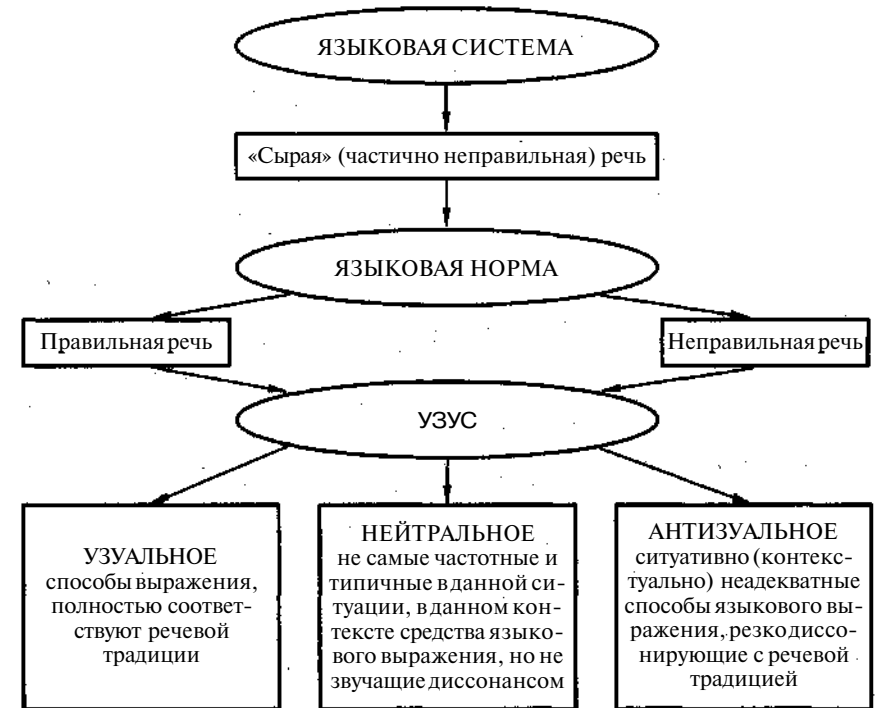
ЯЗЫКОВАЯ СИСТЕМА

«Сырая» (частично неправильная) речь

ЯЗЫКОВАЯ НОРМА

Правильная речь

Неправильная речь

УЗУС

УЗУАЛЬНОЕ
способы выражения, полностью соответствуют речевой традиции

НЕЙТРАЛЬНОЕ
не самые частотные и типичные в данной ситуации, в данном контексте средства языкового выражения, но не звучащие диссонансом

АНТИЗУАЛЬНОЕ
ситуативно (контекстуально) неадекватные способы языкового выражения, резко диссонирующие с речевой традицией